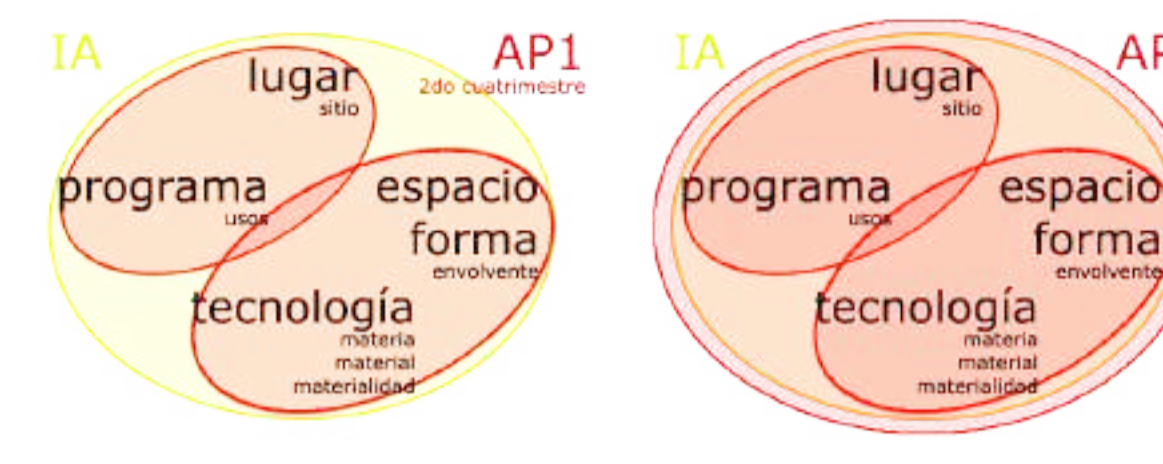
IA
AP1
2do cuatrimestre
lugar
sitio
programa
usos
espacio
forma
envolvente
tecnología
materia
material
materialidad

IA
AP
lugar
sitio
programa
usos
espacio
forma
envolvente
tecnología
materia
material
materialidad